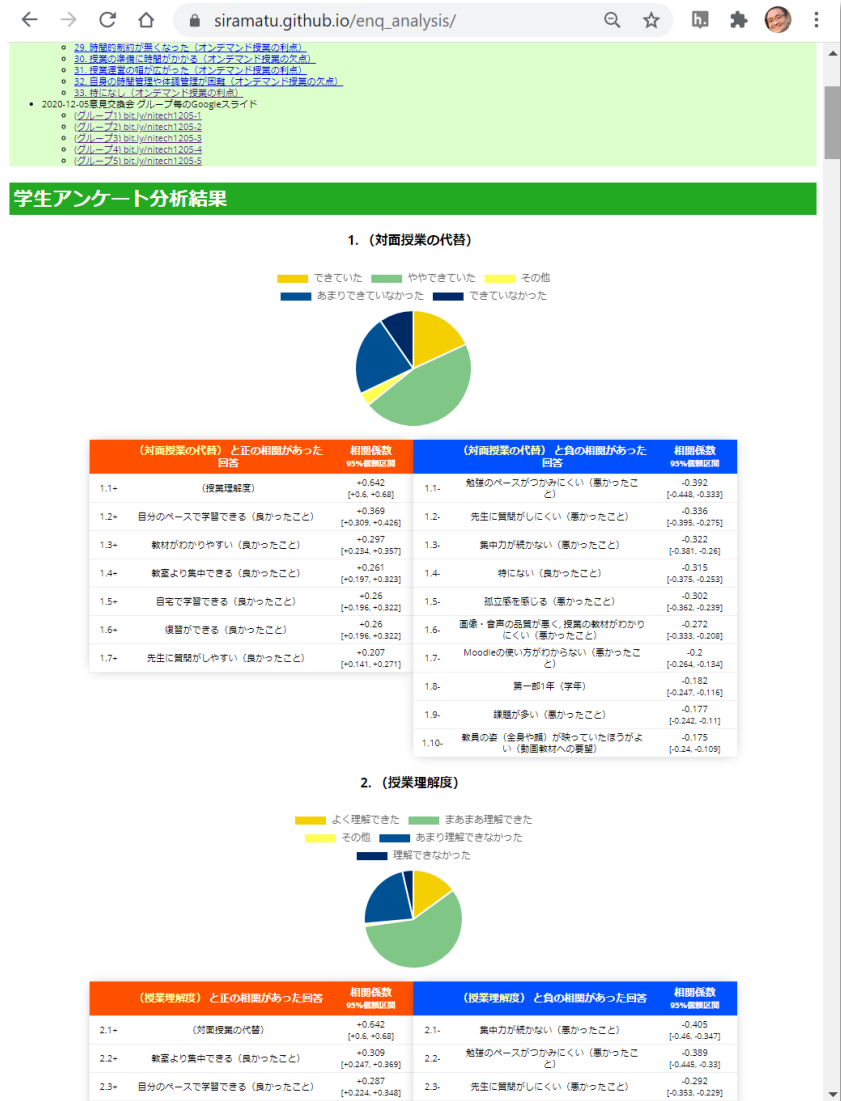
siramatu.github.io/enq_analysis/

29. 時間的制約が無くなった（オンデマンド授業の利点）
30. 授業の準備に時間がかかる（オンデマンド授業の欠点）
31. 授業運営の幅が広がった（オンデマンド授業の利点）
32. 自身の時間管理や体調管理が困難（オンデマンド授業の欠点）
33. 特になし（オンデマンド授業の利点）

2020-12-05意見交換会 グループ毎のGoogleスライド
(グループ1) bit.ly/nitech1205-1
(グループ2) bit.ly/nitech1205-2
(グループ3) bit.ly/nitech1205-3
(グループ4) bit.ly/nitech1205-4
(グループ5) bit.ly/nitech1205-5

学生アンケート分析結果

1. （対面授業の代替）

できていた　ややできていた　その他
あまりできていなかった　できていなかった

| | （対面授業の代替）と正の相関があった回答 | 相関係数 95%信頼区間 |
|---|---|---|
| 1.1+ | （授業理解度） | +0.642 [+0.6, +0.68] |
| 1.2+ | 自分のペースで学習できる（良かったこと） | +0.369 [+0.309, +0.426] |
| 1.3+ | 教材がわかりやすい（良かったこと） | +0.297 [+0.234, +0.357] |
| 1.4+ | 教室より集中できる（良かったこと） | +0.261 [+0.197, +0.323] |
| 1.5+ | 自宅で学習できる（良かったこと） | +0.26 [+0.196, +0.322] |
| 1.6+ | 復習ができる（良かったこと） | +0.26 [+0.196, +0.322] |
| 1.7+ | 先生に質問がしやすい（良かったこと） | +0.207 [+0.141, +0.271] |

| | （対面授業の代替）と負の相関があった回答 | 相関係数 95%信頼区間 |
|---|---|---|
| 1.1- | 勉強のペースがつかみにくい（悪かったこと） | -0.392 [-0.448, -0.333] |
| 1.2- | 先生に質問がしにくい（悪かったこと） | -0.336 [-0.395, -0.275] |
| 1.3- | 集中力が続かない（悪かったこと） | -0.322 [-0.381, -0.26] |
| 1.4- | 特にない（良かったこと） | -0.315 [-0.375, -0.253] |
| 1.5- | 孤立感を感じる（悪かったこと） | -0.302 [-0.362, -0.239] |
| 1.6- | 画像・音声の品質が悪く，授業の教材がわかりにくい（悪かったこと） | -0.272 [-0.333, -0.208] |
| 1.7- | Moodleの使い方がわからない（悪かったこと） | -0.2 [-0.264, -0.134] |
| 1.8- | 第一部1年（学年） | -0.182 [-0.247, -0.116] |
| 1.9- | 課題が多い（悪かったこと） | -0.177 [-0.242, -0.11] |
| 1.10- | 教員の姿（全身や顔）が映っていたほうがよい（動画教材への要望） | -0.175 [-0.24, -0.109] |

2. （授業理解度）

よく理解できた　まあまあ理解できた
その他　あまり理解できなかった
理解できなかった

| | （授業理解度）と正の相関があった回答 | 相関係数 95%信頼区間 |
|---|---|---|
| 2.1+ | （対面授業の代替） | +0.642 [+0.6, +0.68] |
| 2.2+ | 教室より集中できる（良かったこと） | +0.309 [+0.247, +0.369] |
| 2.3+ | 自分のペースで学習できる（良かったこと） | +0.287 [+0.224, +0.348] |

| | （授業理解度）と負の相関があった回答 | 相関係数 95%信頼区間 |
|---|---|---|
| 2.1- | 集中力が続かない（悪かったこと） | -0.405 [-0.46, -0.347] |
| 2.2- | 勉強のペースがつかみにくい（悪かったこと） | -0.389 [-0.445, -0.33] |
| 2.3- | 先生に質問がしにくい（悪かったこと） | -0.292 [-0.353, -0.229] |